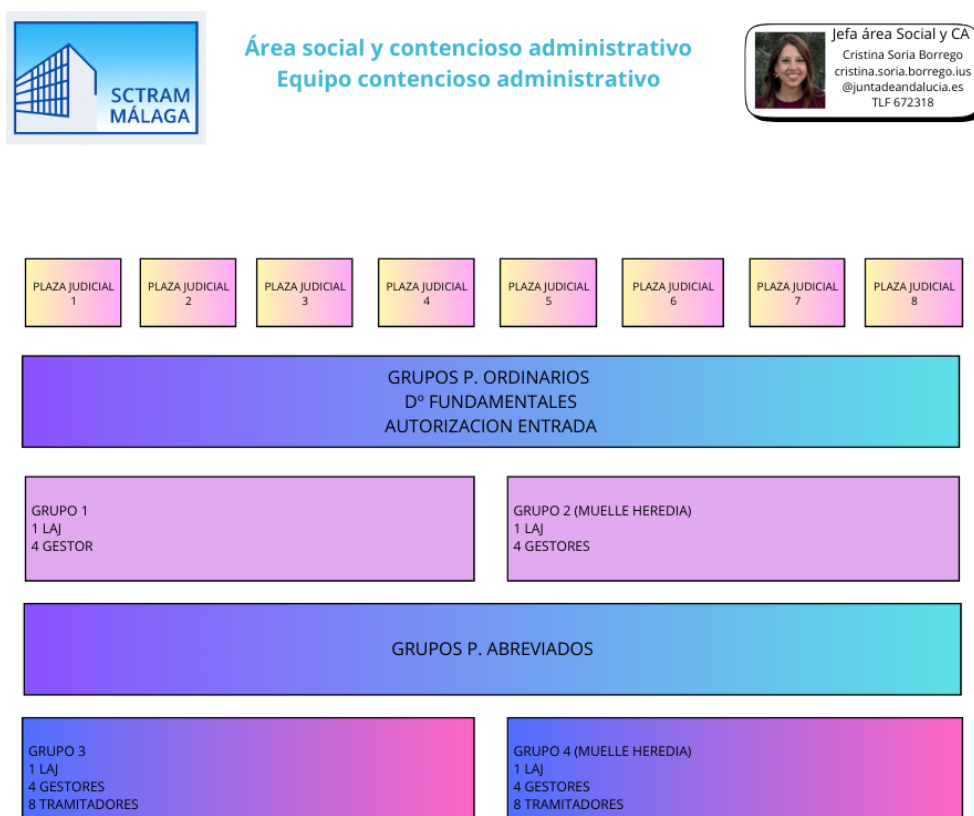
SCTRAM
MÁLAGA

Área social y contencioso administrativo
Equipo contencioso administrativo

Jefa área Social y CA
Cristina Soria Borrego
cristina.soria.borrego.ius
@juntadeandalucia.es
TLF 672318

PLAZA JUDICIAL 1

PLAZA JUDICIAL 2

PLAZA JUDICIAL 3

PLAZA JUDICIAL 4

PLAZA JUDICIAL 5

PLAZA JUDICIAL 6

PLAZA JUDICIAL 7

PLAZA JUDICIAL 8

GRUPOS P. ORDINARIOS
Dº FUNDAMENTALES
AUTORIZACION ENTRADA

GRUPO 1
1 LAJ
4 GESTOR

GRUPO 2 (MUELLE HEREDIA)
1 LAJ
4 GESTORES

GRUPOS P. ABREVIADOS

GRUPO 3
1 LAJ
4 GESTORES
8 TRAMITADORES

GRUPO 4 (MUELLE HEREDIA)
1 LAJ
4 GESTORES
8 TRAMITADORES